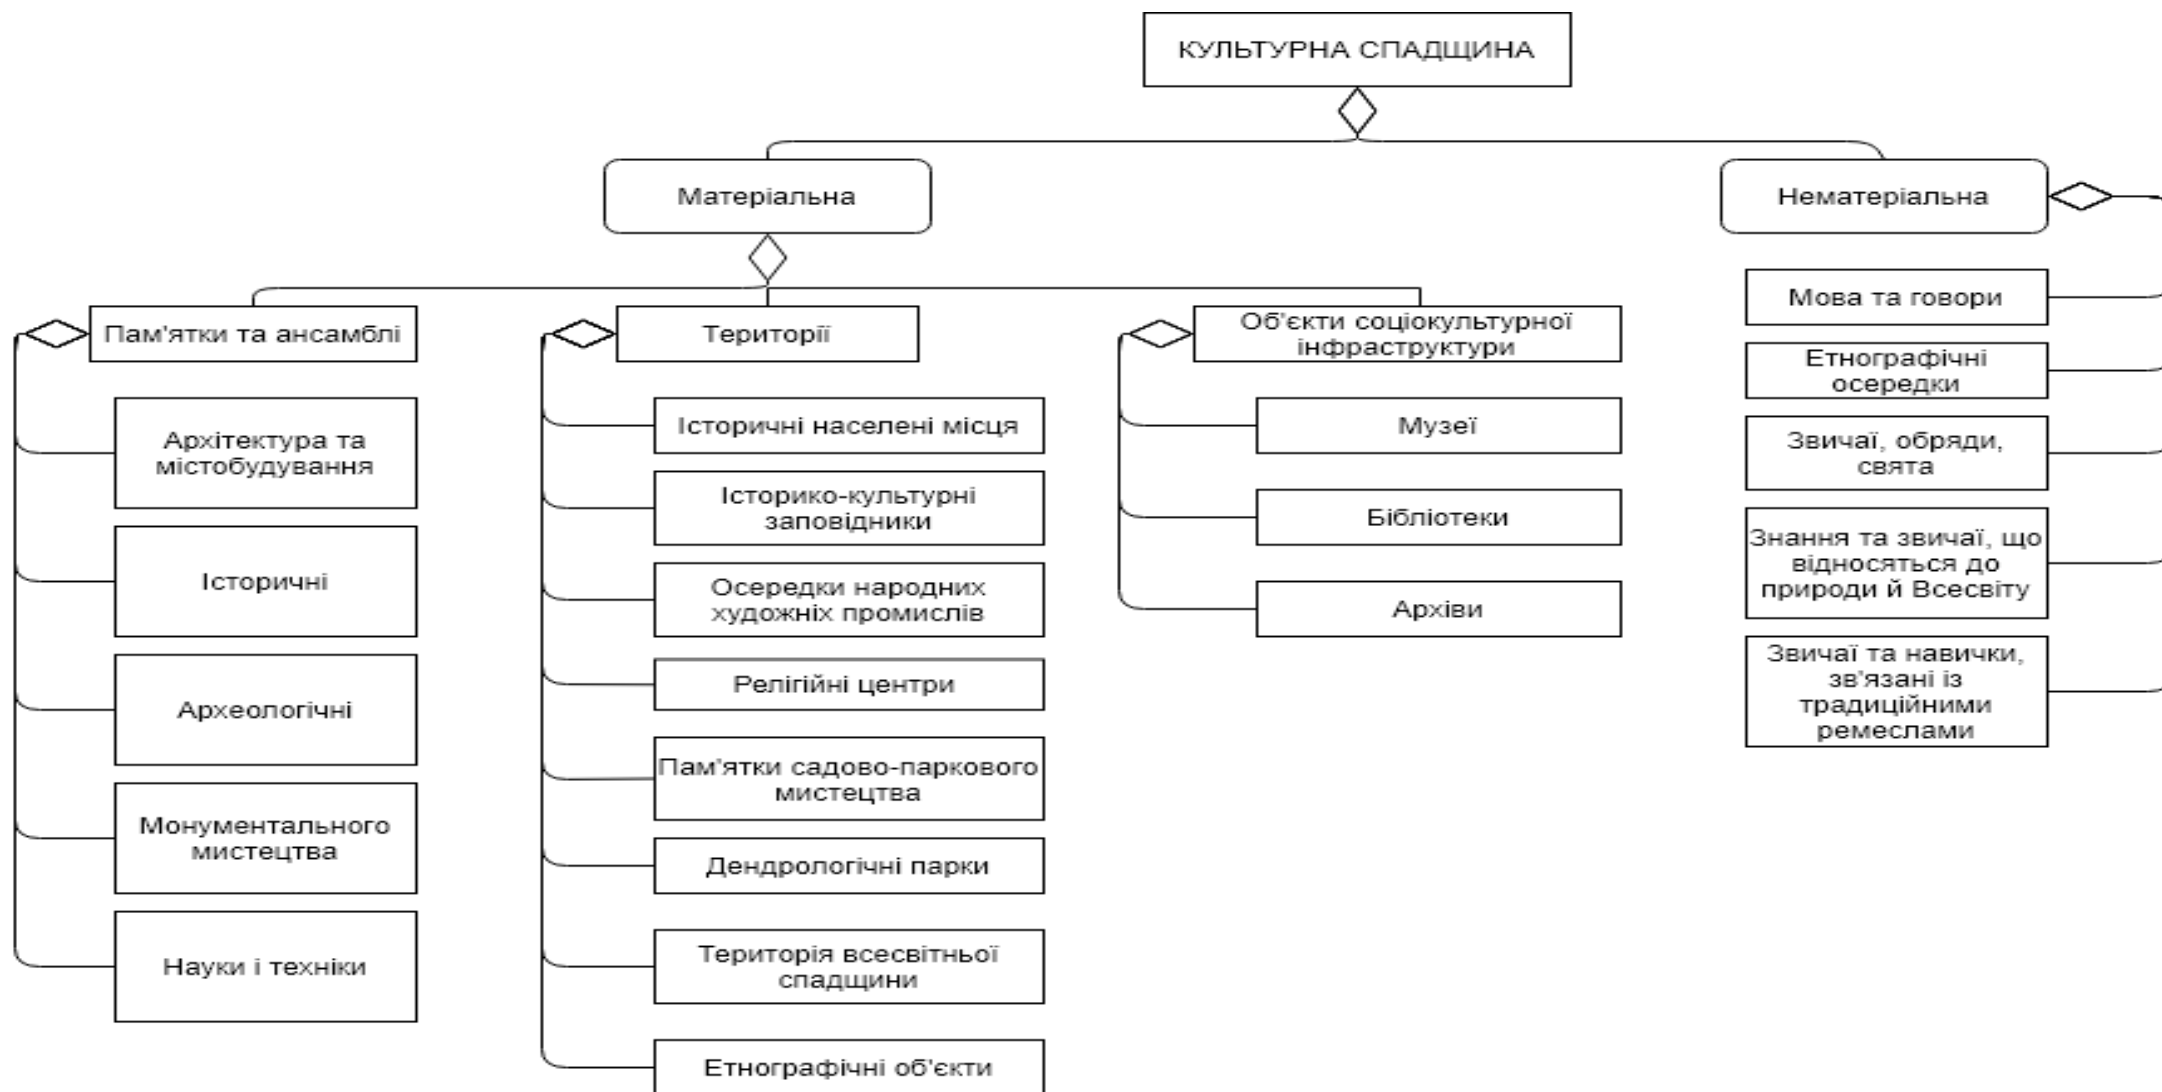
КУЛЬТУРНА СПАДЩИНА

Матеріальна

Нематеріальна

Пам'ятки та ансамблі

Архітектура та містобудування

Історичні

Археологічні

Монументального мистецтва

Науки і техніки

Території

Історичні населені місця

Історико-культурні заповідники

Осередки народних художніх промислів

Релігійні центри

Пам'ятки садово-паркового мистецтва

Дендрологічні парки

Територія всесвітньої спадщини

Етнографічні об'єкти

Об'єкти соціокультурної інфраструктури

Музеї

Бібліотеки

Архіви

Мова та говори

Етнографічні осередки

Звичаї, обряди, свята

Знання та звичаї, що відносяться до природи й Всесвіту

Звичаї та навички, зв'язані із традиційними ремеслами